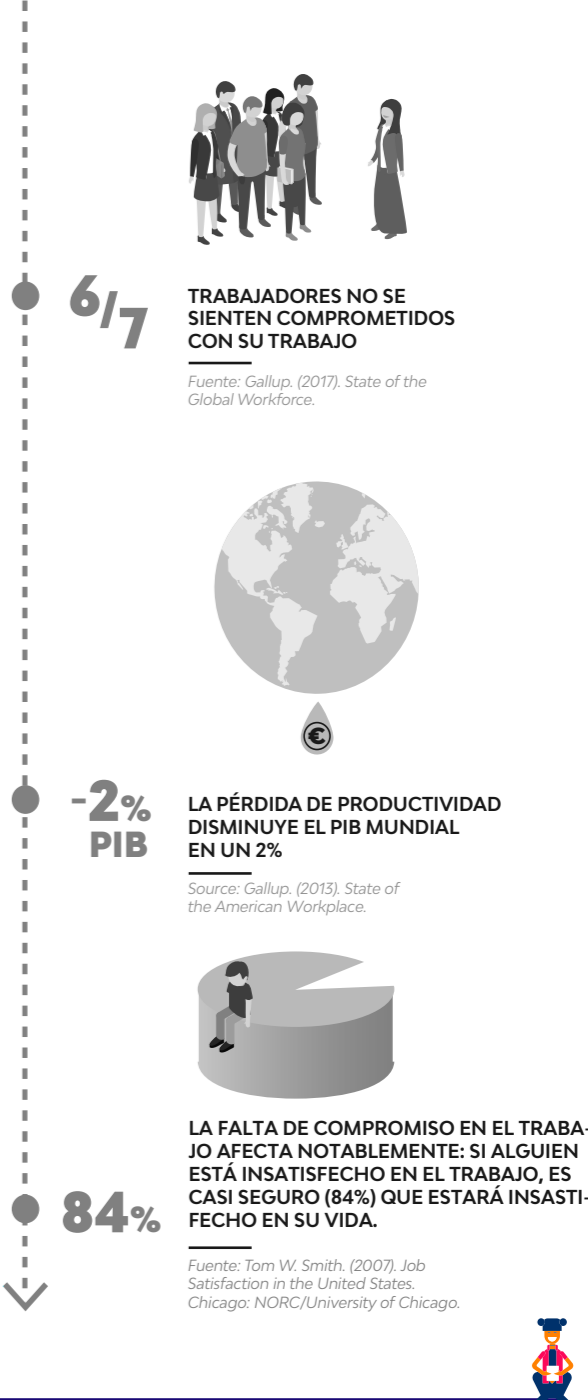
6/7

TRABAJADORES NO SE SIENTEN COMPROMETIDOS CON SU TRABAJO

Fuente: Gallup. (2017). State of the Global Workforce.

€

-2% PIB

LA PÉRDIDA DE PRODUCTIVIDAD DISMINUYE EL PIB MUNDIAL EN UN 2%

Source: Gallup. (2013). State of the American Workplace.

84%

LA FALTA DE COMPROMISO EN EL TRABAJO AFECTA NOTABLEMENTE: SI ALGUIEN ESTÁ INSATISFECHO EN EL TRABAJO, ES CASI SEGURO (84%) QUE ESTARÁ INSATISFECHO EN SU VIDA.

Fuente: Tom W. Smith. (2007). Job Satisfaction in the United States. Chicago: NORC/University of Chicago.